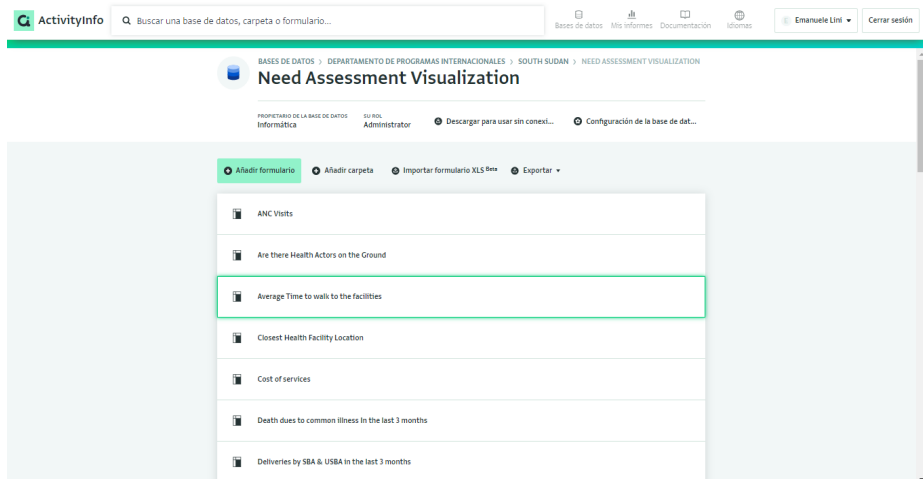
ActivityInfo

Buscar una base de datos, carpeta o formulario...

Bases de datos Mis informes Documentación Idiomas

Emanuele Lini

Cerrar sesión

BASES DE DATOS > DEPARTAMENTO DE PROGRAMAS INTERNACIONALES > SOUTH SUDAN > NEED ASSESSMENT VISUALIZATION

Need Assessment Visualization

PROPIETARIO DE LA BASE DE DATOS
Informática

SU ROL
Administrator

Descargar para usar sin conexi...

Configuración de la base de dat...

Añadir formulario

Añadir carpeta

Importar formulario XLS Beta

Exportar

ANC Visits

Are there Health Actors on the Ground

Average Time to walk to the facilities

Closest Health Facility Location

Cost of services

Death dues to common illness in the last 3 months

Deliveries by SBA & USBA in the last 3 months